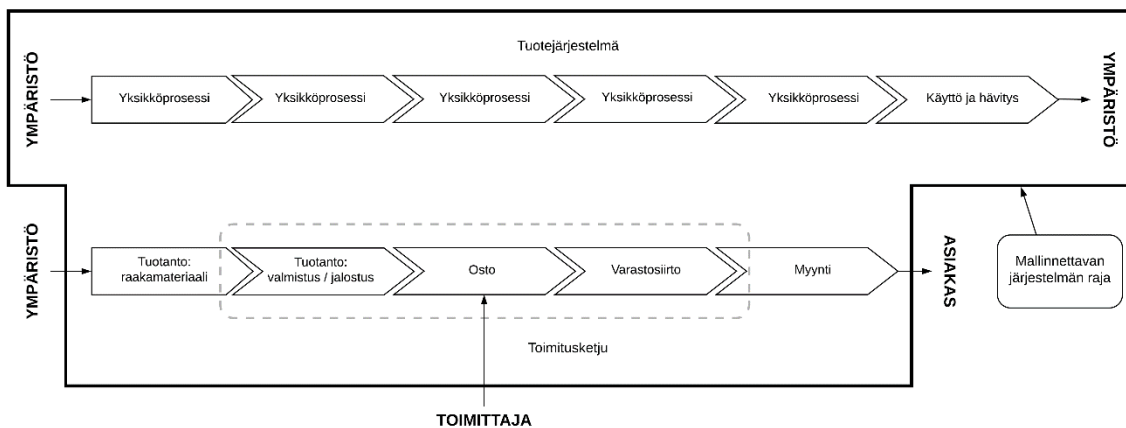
YMPÄRISTÖ

Tuotejärjestelmä

Yksikköprosessi

Yksikköprosessi

Yksikköprosessi

Yksikköprosessi

Yksikköprosessi

Käyttö ja hävitys

YMPÄRISTÖ

YMPÄRISTÖ

Tuotanto: raakamateriaali

Tuotanto: valmistus / jalostus

Osto

Varastosiirto

Myynti

ASIAKAS

Mallinnettavan järjestelmän raja

Toimitusketju

TOIMITTAJA